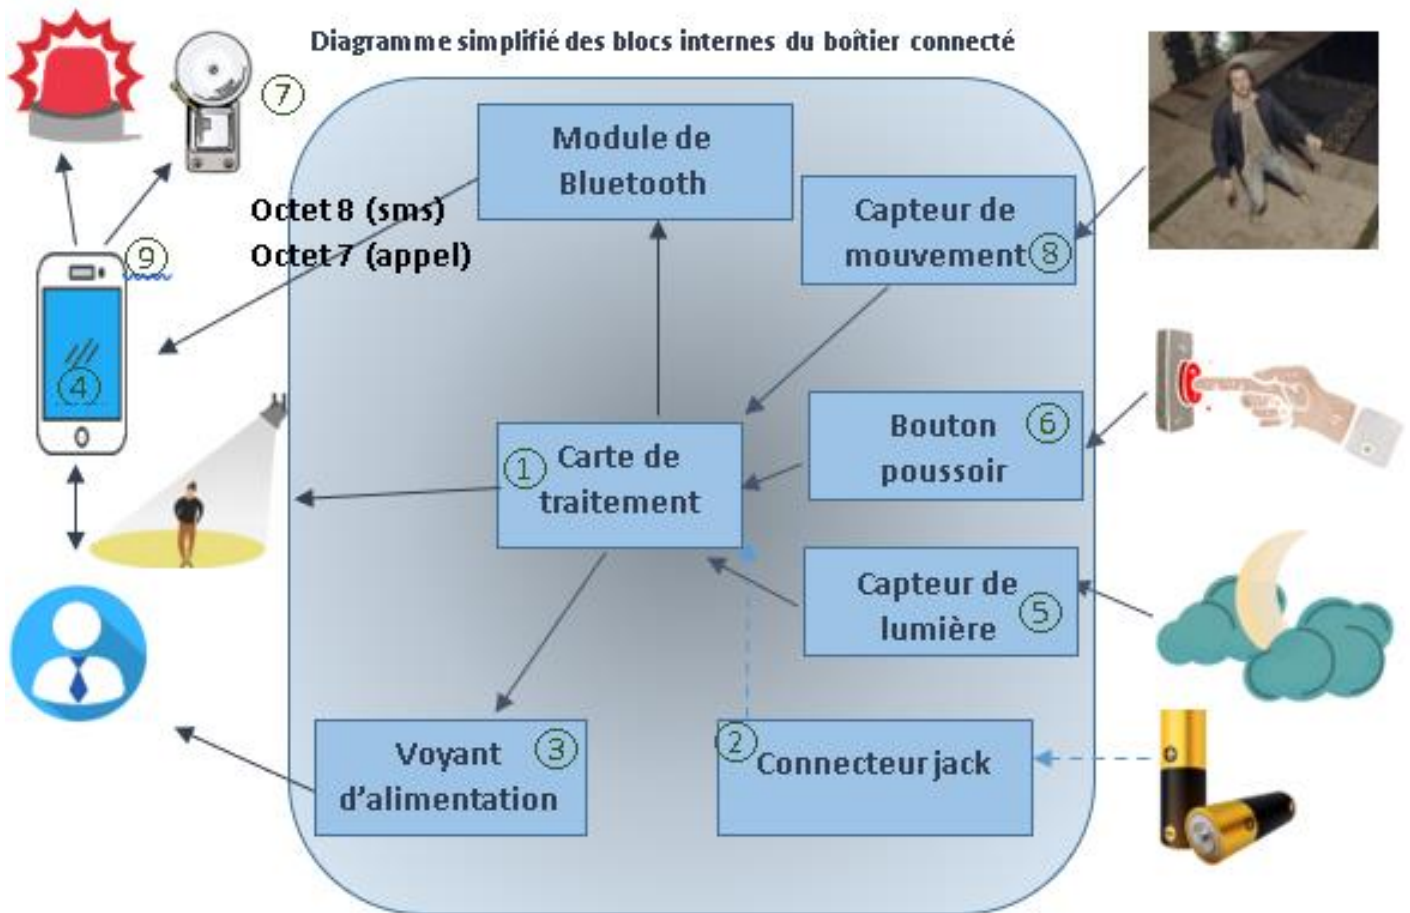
Diagramme simplifié des blocs internes du boîtier connecté

7

Module de Bluetooth

Octet 8 (sms)
Octet 7 (appel)

9

Capteur de mouvement 8

4

1 Carte de traitement

Bouton poussoir 6

Capteur de lumière 5

Voyant d'alimentation 3

2 Connecteur jack